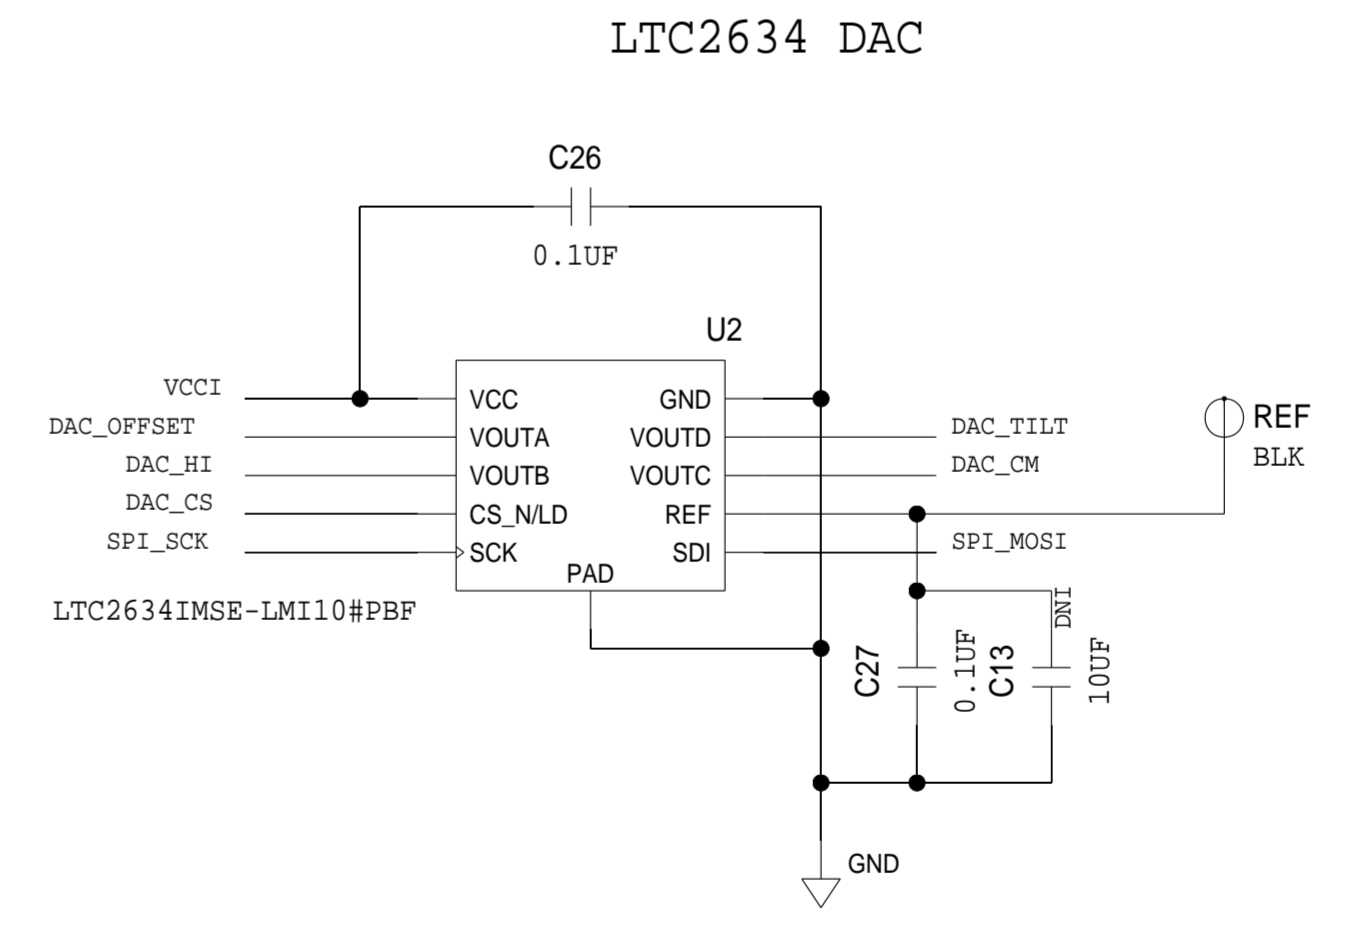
LTC2634 DAC

C26

0.1UF

U2

VCCI
DAC_OFFSET
DAC_HI
DAC_CS
SPI_SCK

VCC
VOUTA
VOUTB
CS_N/LD
SCK
PAD

GND
VOUTD
VOUTC
REF
SDI

DAC_TILT
DAC_CM
SPI_MOSI

REF
BLK

LTC2634IMSE-LMI10#PBF

DNI

C27
0.1UF
C13
10UF

GND